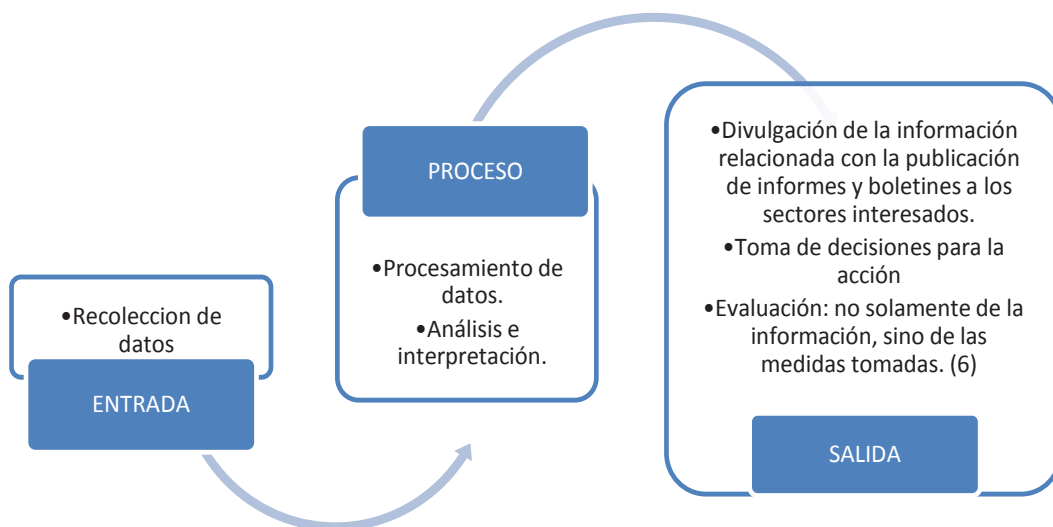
•Recoleccion de datos

ENTRADA

PROCESO

•Procesamiento de datos.
•Análisis e interpretación.

•Divulgación de la información relacionada con la publicación de informes y boletines a los sectores interesados.
•Toma de decisiones para la acción
•Evaluación: no solamente de la información, sino de las medidas tomadas. (6)

SALIDA